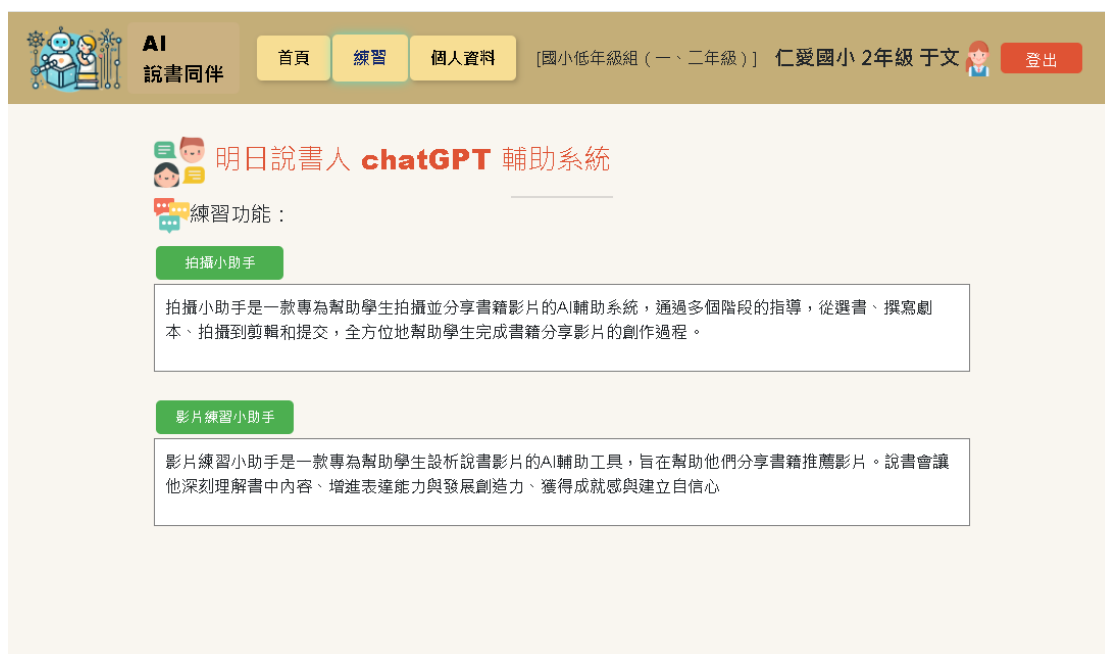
AI
說書同伴

首頁 練習 個人資料 [國小低年級組（一、二年級）] 仁愛國小 2年級 于文 登出

明日說書人 chatGPT 輔助系統

練習功能：

拍攝小助手

拍攝小助手是一款專為幫助學生拍攝並分享書籍影片的AI輔助系統，通過多個階段的指導，從選書、撰寫劇本、拍攝到剪輯和提交，全方位地幫助學生完成書籍分享影片的創作過程。

影片練習小助手

影片練習小助手是一款專為幫助學生設析說書影片的AI輔助工具，旨在幫助他們分享書籍推薦影片。說書會讓他深刻理解書中內容、增進表達能力與發展創造力、獲得成就感與建立自信心